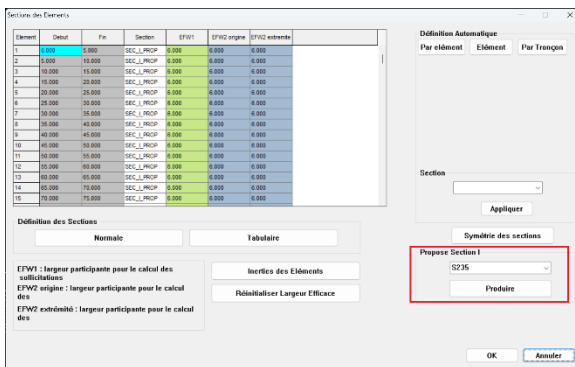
Sections des Elements

| Element | Debut | Fin | Section | EFW1 | EFW2 origine | EFW2 extremite |
|---|---|---|---|---|---|---|
| 1 | 0.000 | 5.000 | SEC_I_PROP | 6.000 | 6.000 | 6.000 |
| 2 | 5.000 | 10.000 | SEC_I_PROP | 6.000 | 6.000 | 6.000 |
| 3 | 10.000 | 15.000 | SEC_I_PROP | 6.000 | 6.000 | 6.000 |
| 4 | 15.000 | 20.000 | SEC_I_PROP | 6.000 | 6.000 | 6.000 |
| 5 | 20.000 | 25.000 | SEC_I_PROP | 6.000 | 6.000 | 6.000 |
| 6 | 25.000 | 30.000 | SEC_I_PROP | 6.000 | 6.000 | 6.000 |
| 7 | 30.000 | 35.000 | SEC_I_PROP | 6.000 | 6.000 | 6.000 |
| 8 | 35.000 | 40.000 | SEC_I_PROP | 6.000 | 6.000 | 6.000 |
| 9 | 40.000 | 45.000 | SEC_I_PROP | 6.000 | 6.000 | 6.000 |
| 10 | 45.000 | 50.000 | SEC_I_PROP | 6.000 | 6.000 | 6.000 |
| 11 | 50.000 | 55.000 | SEC_I_PROP | 6.000 | 6.000 | 6.000 |
| 12 | 55.000 | 60.000 | SEC_I_PROP | 6.000 | 6.000 | 6.000 |
| 13 | 60.000 | 65.000 | SEC_I_PROP | 6.000 | 6.000 | 6.000 |
| 14 | 65.000 | 70.000 | SEC_I_PROP | 6.000 | 6.000 | 6.000 |
| 15 | 70.000 | 75.000 | SEC_I_PROP | 6.000 | 6.000 | 6.000 |

Définition Automatique
Par elément
Elément
Par Tronçon

Section
Appliquer
Symétrie des sections

Propose Section I
S235
Produire

Définition des Sections
Normale
Tabulaire

EFW1 : largeur participante pour le calcul des sollicitations
EFW2 origine : largeur participante pour le calcul des
EFW2 extrémité : largeur participante pour le calcul des

Inerties des Eléments
Réinitialiser Largeur Efficace

OK
Annuler